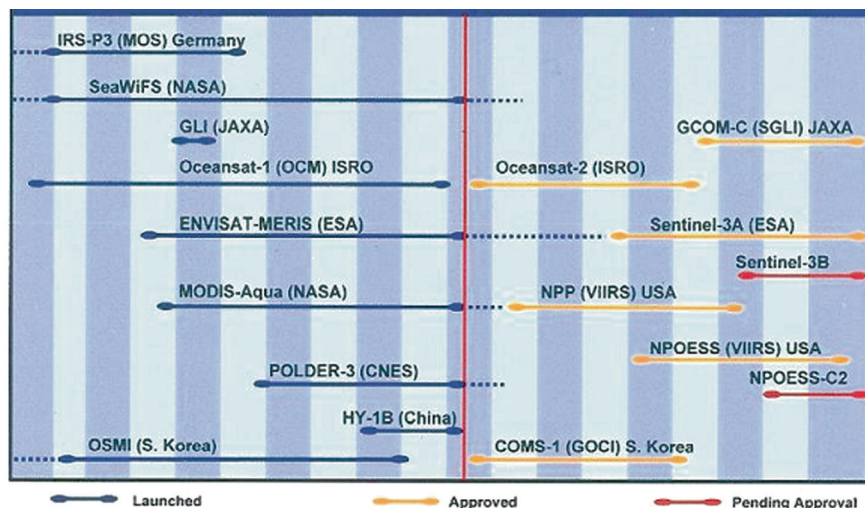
IRS-P3 (MOS) Germany
SeaWiFS (NASA)
GLI (JAXA)
GCOM-C (SGLI) JAXA
Oceansat-1 (OCM) ISRO
Oceansat-2 (ISRO)
ENVISAT-MERIS (ESA)
Sentinel-3A (ESA)
Sentinel-3B
MODIS-Aqua (NASA)
NPP (VIIRS) USA
NPOESS (VIIRS) USA
NPOESS-C2
POLDER-3 (CNES)
HY-1B (China)
OSMI (S. Korea)
COMS-1 (GOCI) S. Korea

Launched
Approved
Pending Approval